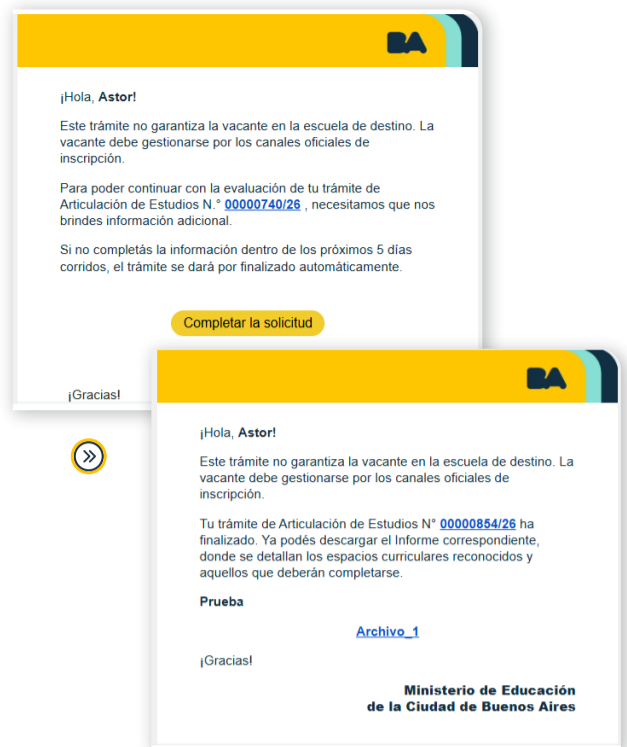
BA

¡Hola, **Astor!**

Este trámite no garantiza la vacante en la escuela de destino. La vacante debe gestionarse por los canales oficiales de inscripción.

Para poder continuar con la evaluación de tu trámite de Articulación de Estudios N.° 00000740/26 , necesitamos que nos brindes información adicional.

Si no completás la información dentro de los próximos 5 días corridos, el trámite se dará por finalizado automáticamente.

Completar la solicitud

¡Gracias!

BA

¡Hola, **Astor!**

Este trámite no garantiza la vacante en la escuela de destino. La vacante debe gestionarse por los canales oficiales de inscripción.

Tu trámite de Articulación de Estudios N° 00000854/26 ha finalizado. Ya podés descargar el Informe correspondiente, donde se detallan los espacios curriculares reconocidos y aquellos que deberán completarse.

**Prueba**

Archivo_1

¡Gracias!

**Ministerio de Educación de la Ciudad de Buenos Aires**